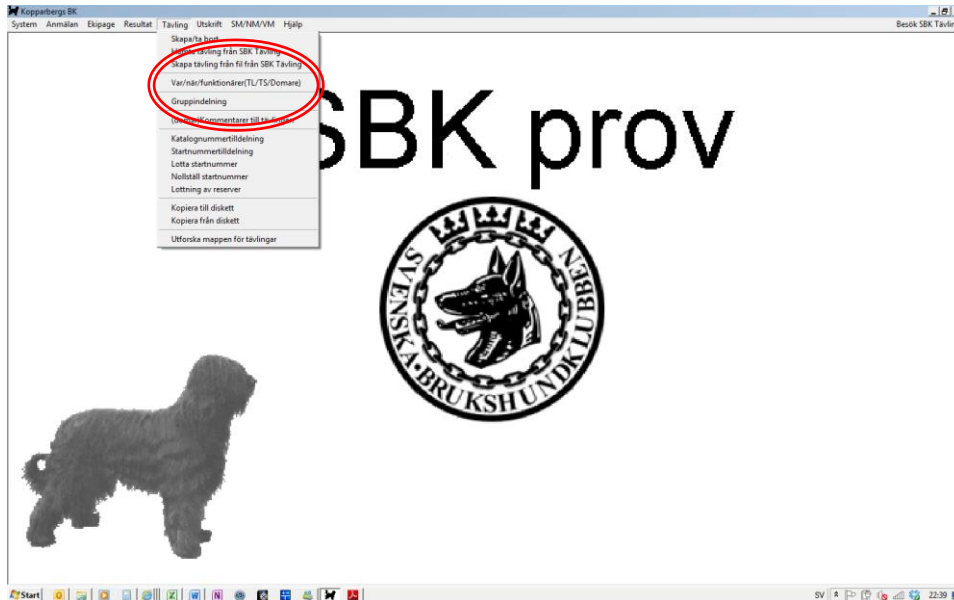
Kopparbergs BK

System Anmälan Ekipage Resultat Tävling Utskrift SM/NM/VM Hjälp

Besök SBK Tävlin

Skapa/ta bort
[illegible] tävling från SBK Tävling
Skapa tävling från fil från SBK Tävling
Var/när/funktionärer(TL/TS/Domare)
Gruppindelning
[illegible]/Kommentarer till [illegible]
Katalognummertilldelning
Startnummertilldelning
Lotta startnummer
Nollställ startnummer
Lottning av reserver
Kopiera till diskett
Kopiera från diskett
Utforska mappen för tävlingar

SBK prov

SVENSKA BRUKSHUNDKLUBBEN

Start

SV 22:39